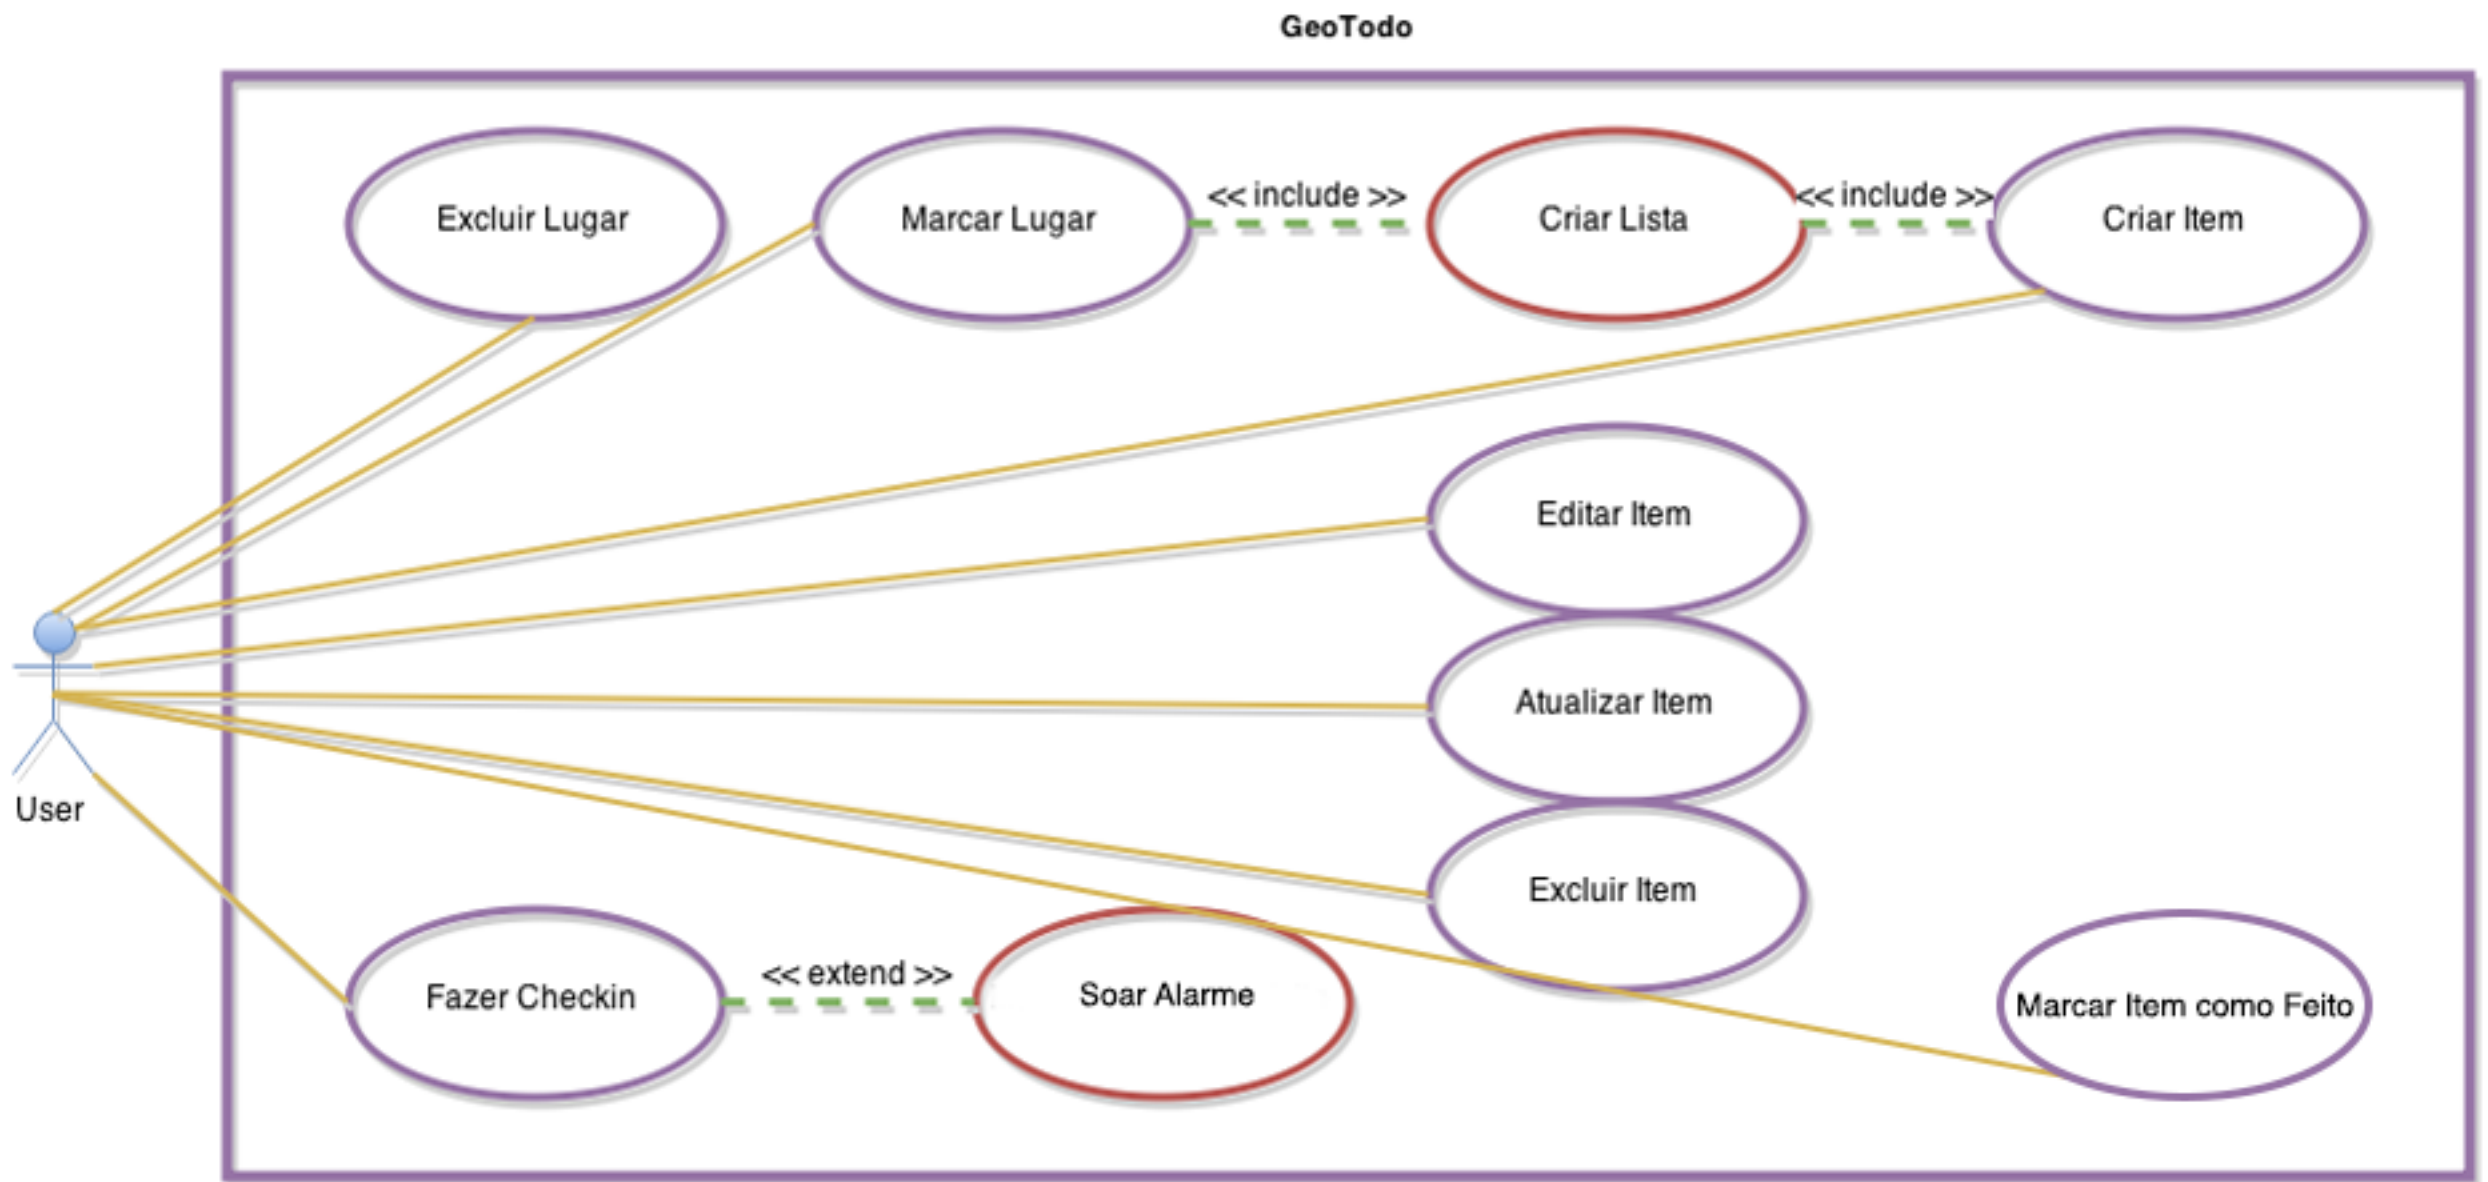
GeoTodo

Excluir Lugar

Marcar Lugar

<< include >>

Criar Lista

<< include >>

Criar Item

Editar Item

Atualizar Item

Excluir Item

User

Fazer Checkin

<< extend >>

Soar Alarme

Marcar Item como Feito